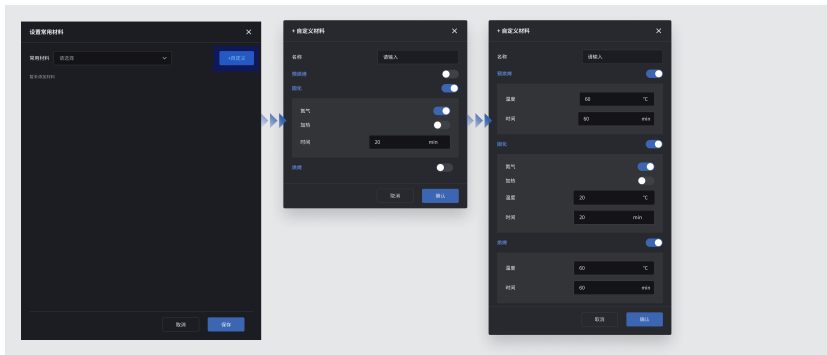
设置常用材料 ×

常用材料 请选择

暂未添加材料

+自定义

取消 保存

+ 自定义材料 ×

名称 请输入

预烘烤

固化

氮气

加热

时间 20 min

退火

取消 确认

+ 自定义材料 ×

名称 请输入

预烘烤

温度 60 ℃

时间 60 min

固化

氮气

加热

温度 20 ℃

时间 20 min

退火

温度 60 ℃

时间 60 min

取消 确认